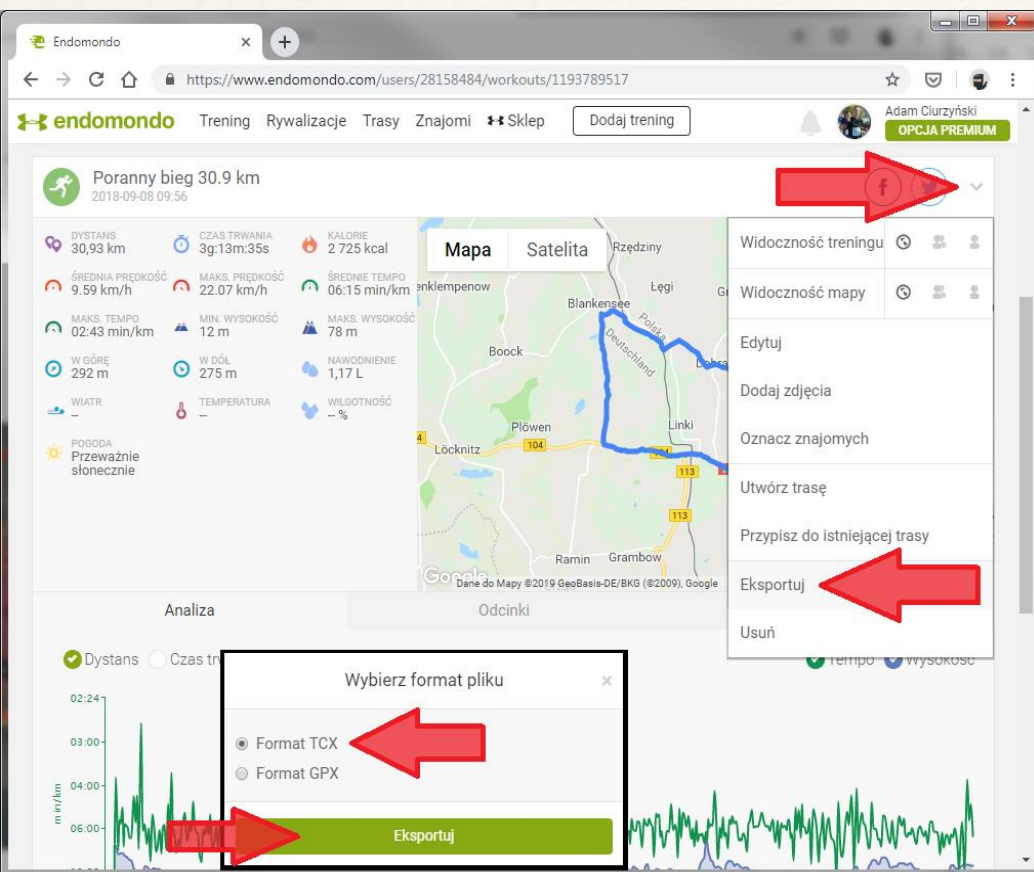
Endomondo

https://www.endomondo.com/users/28158484/workouts/1193789517

endomondo Trening Rywalizacje Trasy Znajomi Sklep Dodaj trening

Adam Ciurzyński
OPCJA PREMIUM

Poranny bieg 30.9 km
2018-09-08 09:56

DYSTANS
30,93 km

CZAS TRWANIA
3g:13m:35s

KALORIE
2 725 kcal

ŚREDNIA PRĘDKOŚĆ
9.59 km/h

MAKS. PRĘDKOŚĆ
22.07 km/h

ŚREDNIE TEMPO
06:15 min/km

MAKS. TEMPO
02:43 min/km

MIN. WYSOKOŚĆ
12 m

MAKS. WYSOKOŚĆ
78 m

W GÓRĘ
292 m

W DÓŁ
275 m

NAWODNIENIE
1,17 L

WIATR
--

TEMPERATURA
--

WILGOTNOŚĆ
-- %

POGODA
Przeważnie słonecznie

Mapa Satelita

Rzędziny
enklempenow
Łęgi
Blankensee
Polska
Deutschland
Boock
Plöwen
Linki
Löcknitz
104
104
113
113
Ramin Grambow
Google Dane do Mapy ©2019 GeoBasis-DE/BKG (©2009), Google

Widoczność treningu
Widoczność mapy
Edytuj
Dodaj zdjęcia
Oznacz znajomych
Utwórz trasę
Przypisz do istniejącej trasy
Eksportuj
Usuń

Analiza
Odcinki

Dystans Czas tr
Tempo Wysokość

02:24
03:00
04:00
06:00
min/km

Wybierz format pliku
×
Format TCX
Format GPX
Eksportuj